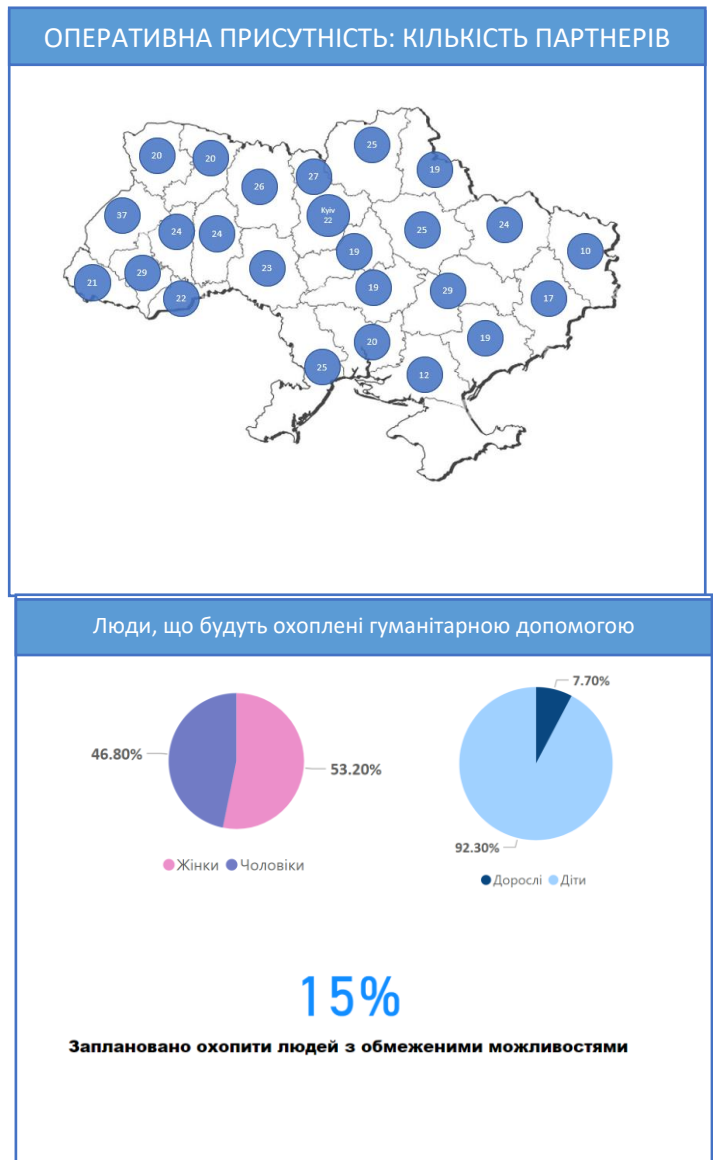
ОПЕРАТИВНА ПРИСУТНІСТЬ: КІЛЬКІСТЬ ПАРТНЕРІВ

20
20
25
19
26
27
37
24
24
Kyiv 22
25
24
19
10
21
29
23
19
29
17
22
20
19
25
12

Люди, що будуть охоплені гуманітарною допомогою

46.80%
53.20%
Жінки Чоловіки

7.70%
92.30%
Дорослі Діти

15%

Заплановано охопити людей з обмеженими можливостями